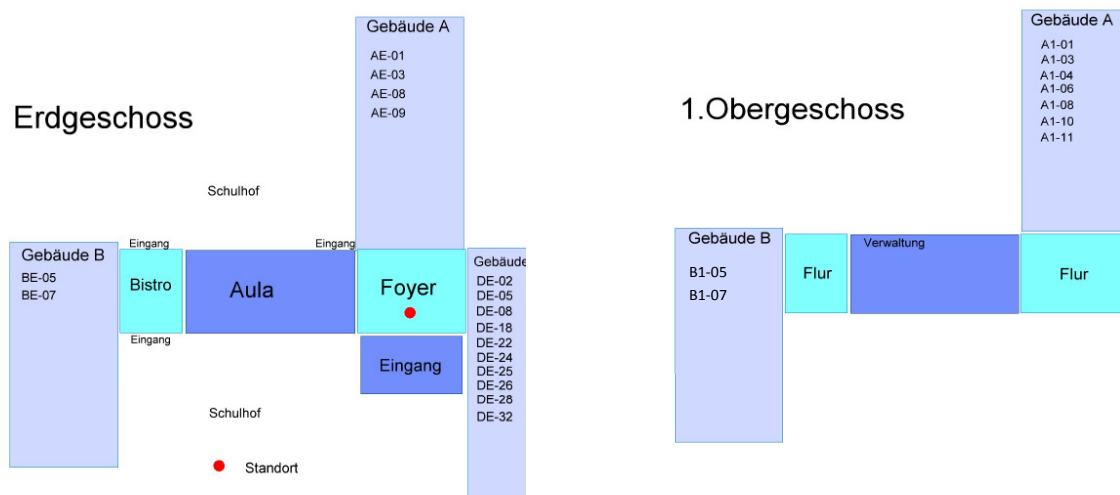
Erdgeschoss

Gebäude A
AE-01
AE-03
AE-08
AE-09

Schulhof

Gebäude B
BE-05
BE-07

Eingang
Bistro
Eingang

Aula

Eingang

Foyer

Eingang

Gebäude
DE-02
DE-05
DE-08
DE-18
DE-22
DE-24
DE-25
DE-26
DE-28
DE-32

Schulhof

Standort

1.Obergeschoss

Gebäude A
A1-01
A1-03
A1-04
A1-06
A1-08
A1-10
A1-11

Gebäude B
B1-05
B1-07

Flur

Verwaltung

Flur